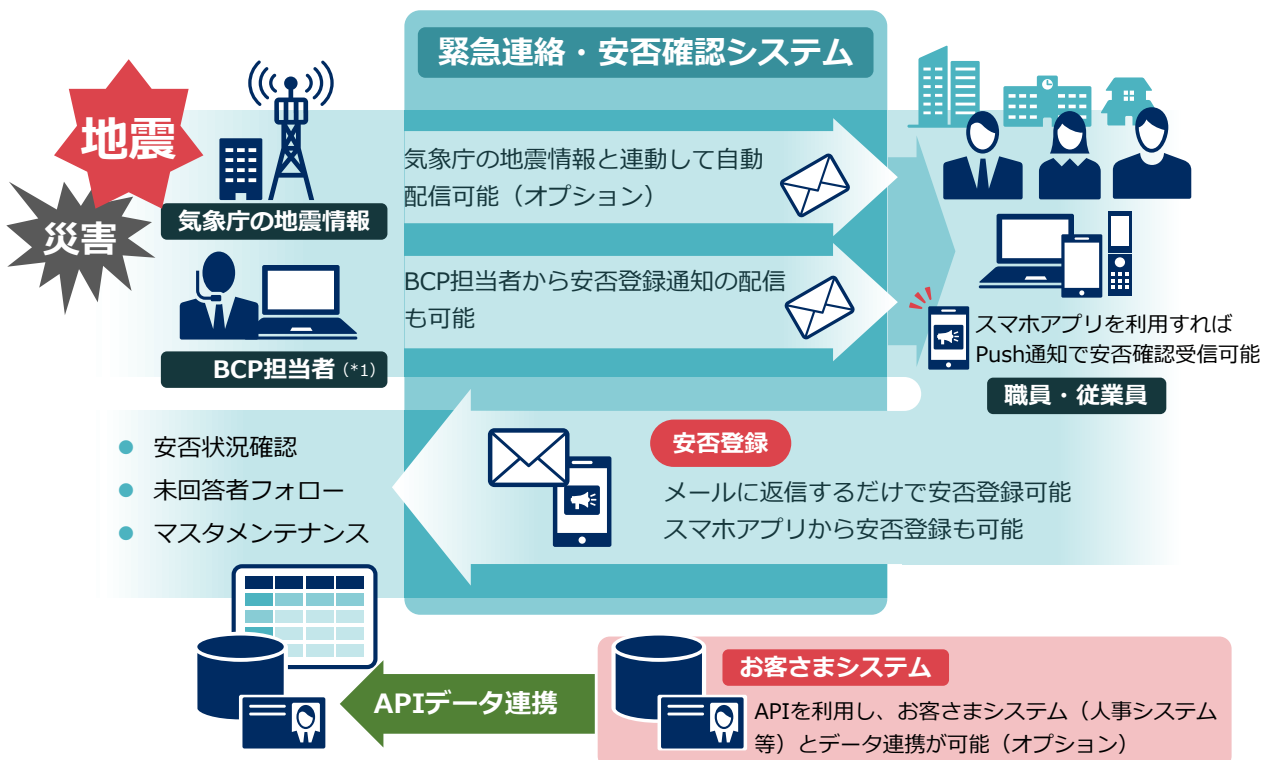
緊急連絡・安否確認システム

地震

災害

気象庁の地震情報

BCP担当者（*1）

気象庁の地震情報と連動して自動配信可能（オプション）

BCP担当者から安否登録通知の配信も可能

スマホアプリを利用すればPush通知で安否確認受信可能

職員・従業員

安否状況確認

未回答者フォロー

マスタメンテナンス

安否登録

メールに返信するだけで安否登録可能
スマホアプリから安否登録も可能

お客さまシステム

APIデータ連携

APIを利用し、お客さまシステム（人事システム等）とデータ連携が可能（オプション）